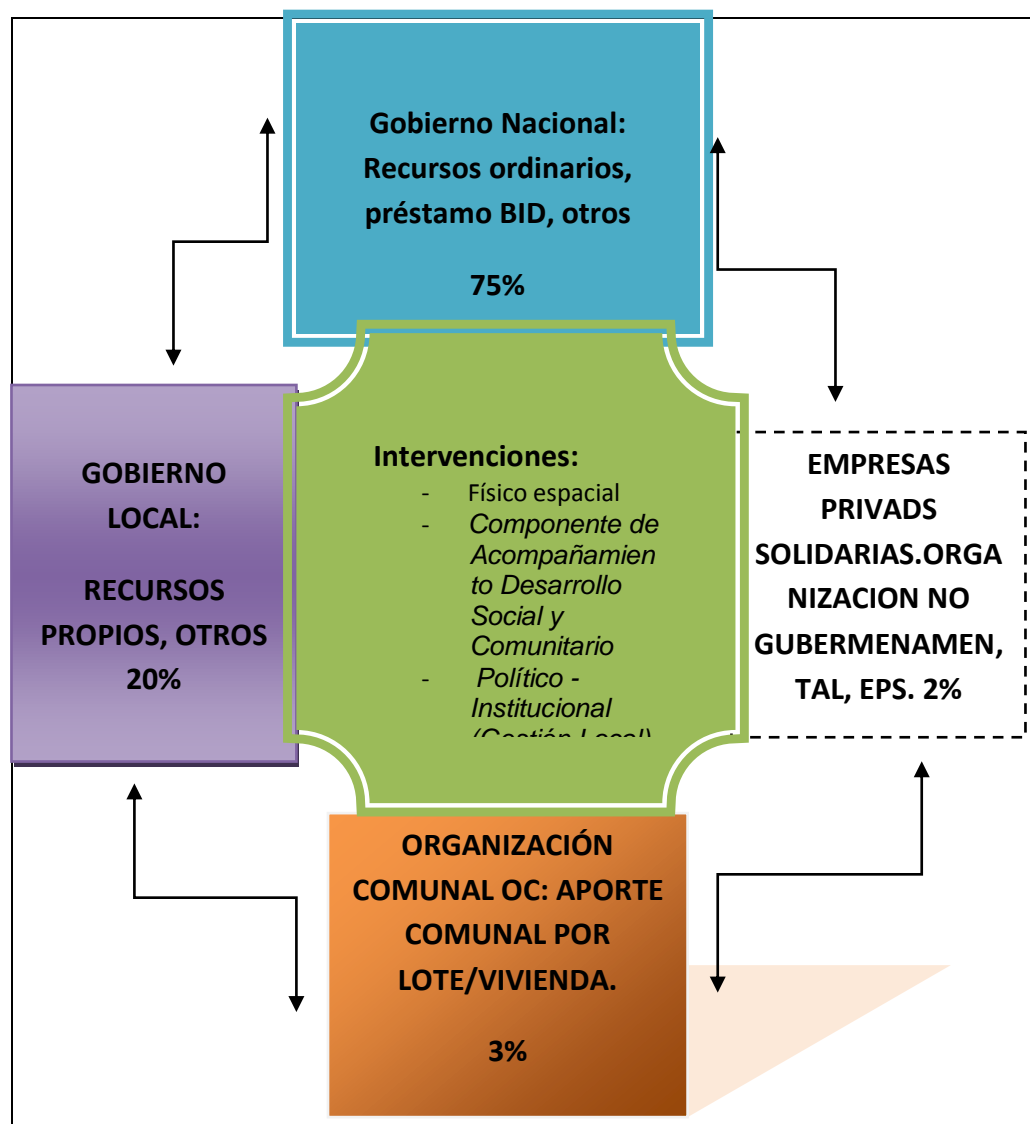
Gobierno Nacional: Recursos ordinarios, préstamo BID, otros

75%

GOBIERNO LOCAL:

RECURSOS PROPIOS, OTROS 20%

Intervenciones:

- Físico espacial
- Componente de Acompañamiento Desarrollo Social y Comunitario
- Político - Institucional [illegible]

EMPRESAS PRIVADS SOLIDARIAS.ORGANIZACION NO GUBERMENAMEN, TAL, EPS. 2%

ORGANIZACIÓN COMUNAL OC: APORTE COMUNAL POR LOTE/VIVIENDA.

3%